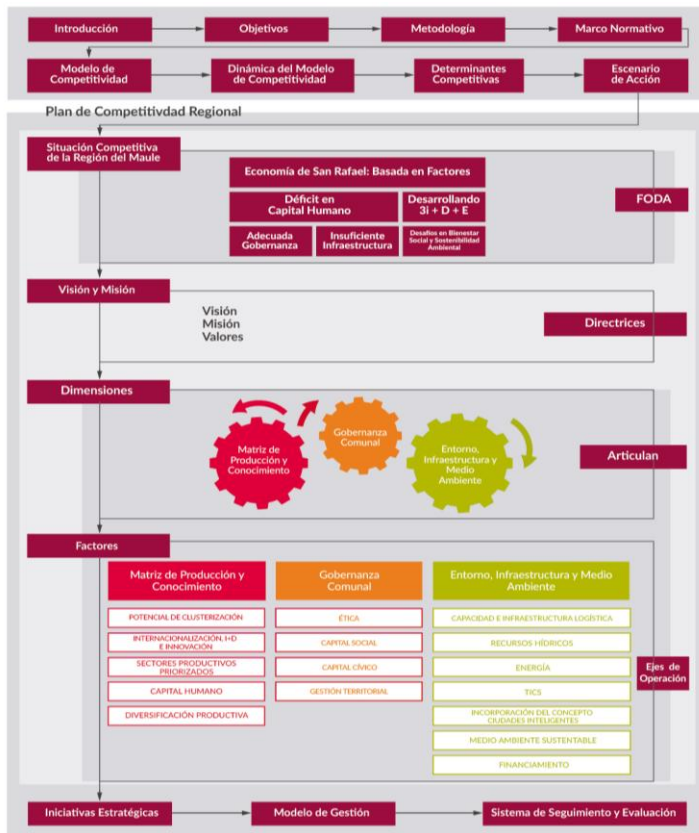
Introducción

Objetivos

Metodología

Marco Normativo

Modelo de Competitividad

Dinámica del Modelo de Competitividad

Determinantes Competitivas

Escenario de Acción

Plan de Competitivdad Regional

Situación Competitiva de la Región del Maule

Economía de San Rafael: Basada en Factores

Déficit en Capital Humano

Desarrollando 3i + D + E

Adecuada Gobernanza

Insuficiente Infraestructura

Desafíos en Bienestar Social y Sostenibilidad Ambiental

FODA

Visión y Misión

Visión
Misión
Valores

Directrices

Dimensiones

Matriz de Producción y Conocimiento

Gobernanza Comunal

Entorno, Infraestructura y Medio Ambiente

Articulan

Factores

| Matriz de Producción y Conocimiento | Gobernanza Comunal | Entorno, Infraestructura y Medio Ambiente |
|---|---|---|
| POTENCIAL DE CLUSTERIZACIÓN | ÉTICA | CAPACIDAD E INFRAESTRUCTURA LOGÍSTICA |
| INTERNACIONALIZACIÓN, I+D E INNOVACIÓN | CAPITAL SOCIAL | RECURSOS HÍDRICOS |
| SECTORES PRODUCTIVOS PRIORIZADOS | CAPITAL CÍVICO | ENERGÍA |
| CAPITAL HUMANO | GESTIÓN TERRITORIAL | TICS |
| DIVERSIFICACIÓN PRODUCTIVA | | INCORPORACIÓN DEL CONCEPTO CIUDADES INTELIGENTES |
| | | MEDIO AMBIENTE SUSTENTABLE |
| | | FINANCIAMIENTO |

Ejes de Operación

Iniciativas Estratégicas

Modelo de Gestión

Sistema de Seguimiento y Evaluación